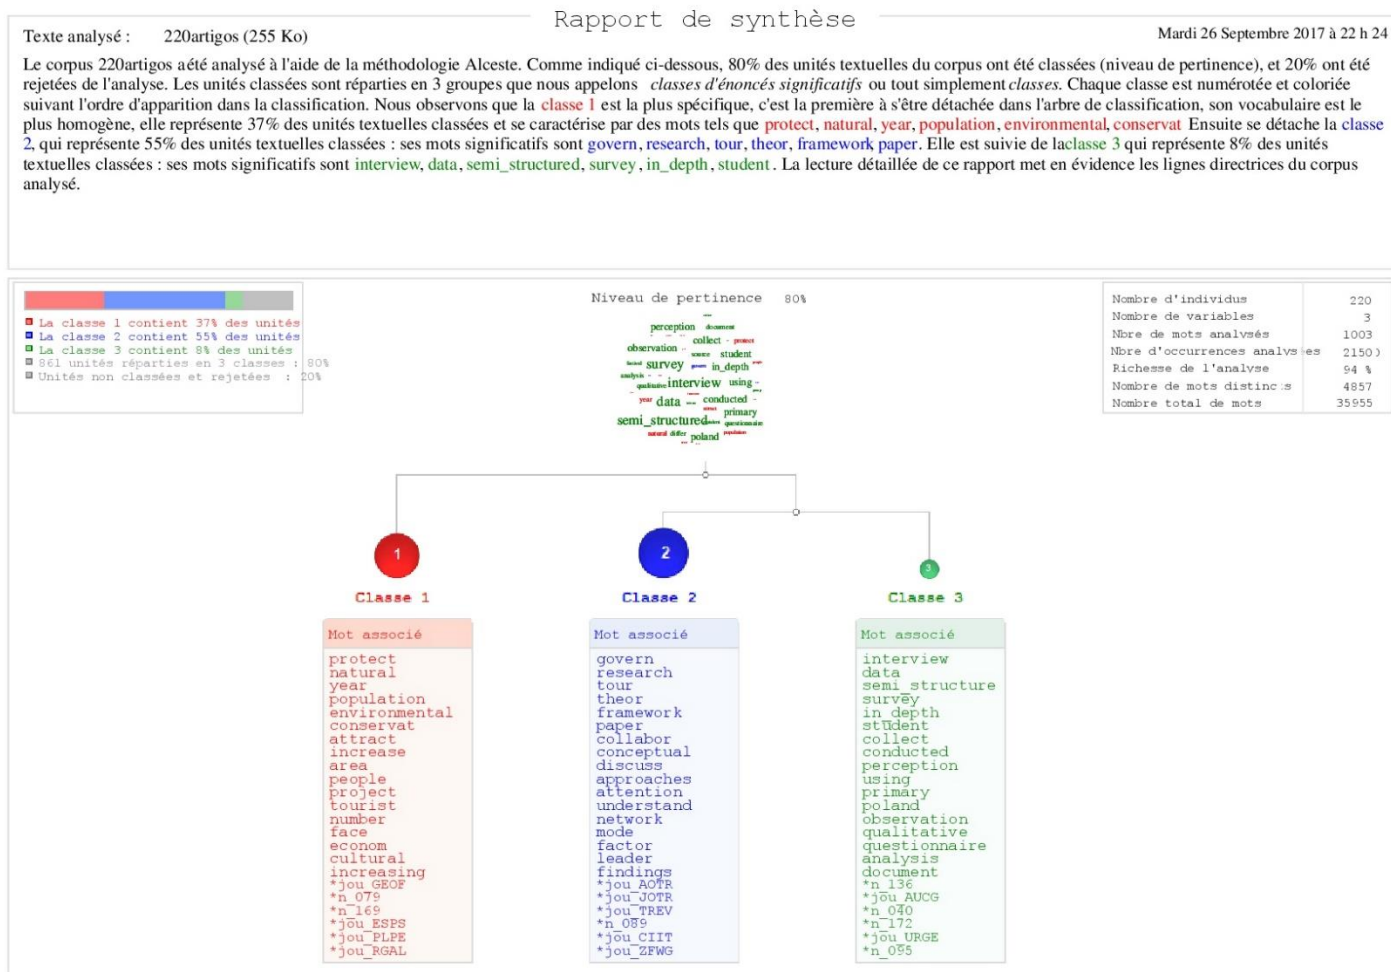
Rapport de synthèse

Texte analysé : 220artigos (255 Ko)

Mardi 26 Septembre 2017 à 22 h 24

Le corpus 220artigos aété analysé à l'aide de la méthodologie Alceste. Comme indiqué ci-dessous, 80% des unités textuelles du corpus ont été classées (niveau de pertinence), et 20% ont été rejetées de l'analyse. Les unités classées sont réparties en 3 groupes que nous appelons classes d'énoncés significatifs ou tout simplement classes. Chaque classe est numérotée et coloriée suivant l'ordre d'apparition dans la classification. Nous observons que la classe 1 est la plus spécifique, c'est la première à s'être détachée dans l'arbre de classification, son vocabulaire est le plus homogène, elle représente 37% des unités textuelles classées et se caractérise par des mots tels que protect, natural, year, population, environmental, conservat Ensuite se détache la classe 2, qui représente 55% des unités textuelles classées : ses mots significatifs sont govern, research, tour, theor, framework paper. Elle est suivie de laclasse 3 qui représente 8% des unités textuelles classées : ses mots significatifs sont interview, data, semi_structured, survey, in_depth, student. La lecture détaillée de ce rapport met en évidence les lignes directrices du corpus analysé.

La classe 1 contient 37% des unités
La classe 2 contient 55% des unités
La classe 3 contient 8% des unités
861 unités réparties en 3 classes : 80%
Unités non classées et rejetées : 20%

Niveau de pertinence 80%

perception
collect
observation
student
survey
in_depth
interview
using
data
conducted
primary
semi_structured
poland

| | |
|---|---|
| Nombre d'individus | 220 |
| Nombre de variables | 3 |
| Nbre de mots analysés | 1003 |
| Nbre d'occurrences analysées | 21503 |
| Richesse de l'analyse | 94 % |
| Nombre de mots distincts | 4857 |
| Nombre total de mots | 35955 |

1
Classe 1

2
Classe 2

3
Classe 3

| Mot associé |
|---|
| protect |
| natural |
| year |
| population |
| environmental |
| conservat |
| attract |
| increase |
| area |
| people |
| project |
| tourist |
| number |
| face |
| econom |
| cultural |
| increasing |
| *jou_GEOF |
| *n_079 |
| *n_169 |
| *jou_ESPS |
| *jou_PLPE |
| *jou_RGAL |

| Mot associé |
|---|
| govern |
| research |
| tour |
| theor |
| framework |
| paper |
| collabor |
| conceptual |
| discuss |
| approaches |
| attention |
| understand |
| network |
| mode |
| factor |
| leader |
| findings |
| *jou_AOTR |
| *jou_JOTR |
| *jou_TREV |
| *n_089 |
| *jou_CIIT |
| *jou_ZFWG |

| Mot associé |
|---|
| interview |
| data |
| semi_structure |
| survey |
| in_depth |
| student |
| collect |
| conducted |
| perception |
| using |
| primary |
| poland |
| observation |
| qualitative |
| questionnaire |
| analysis |
| document |
| *n_136 |
| *jou_AUCG |
| *n_040 |
| *n_172 |
| *jou_URGE |
| *n_055 |